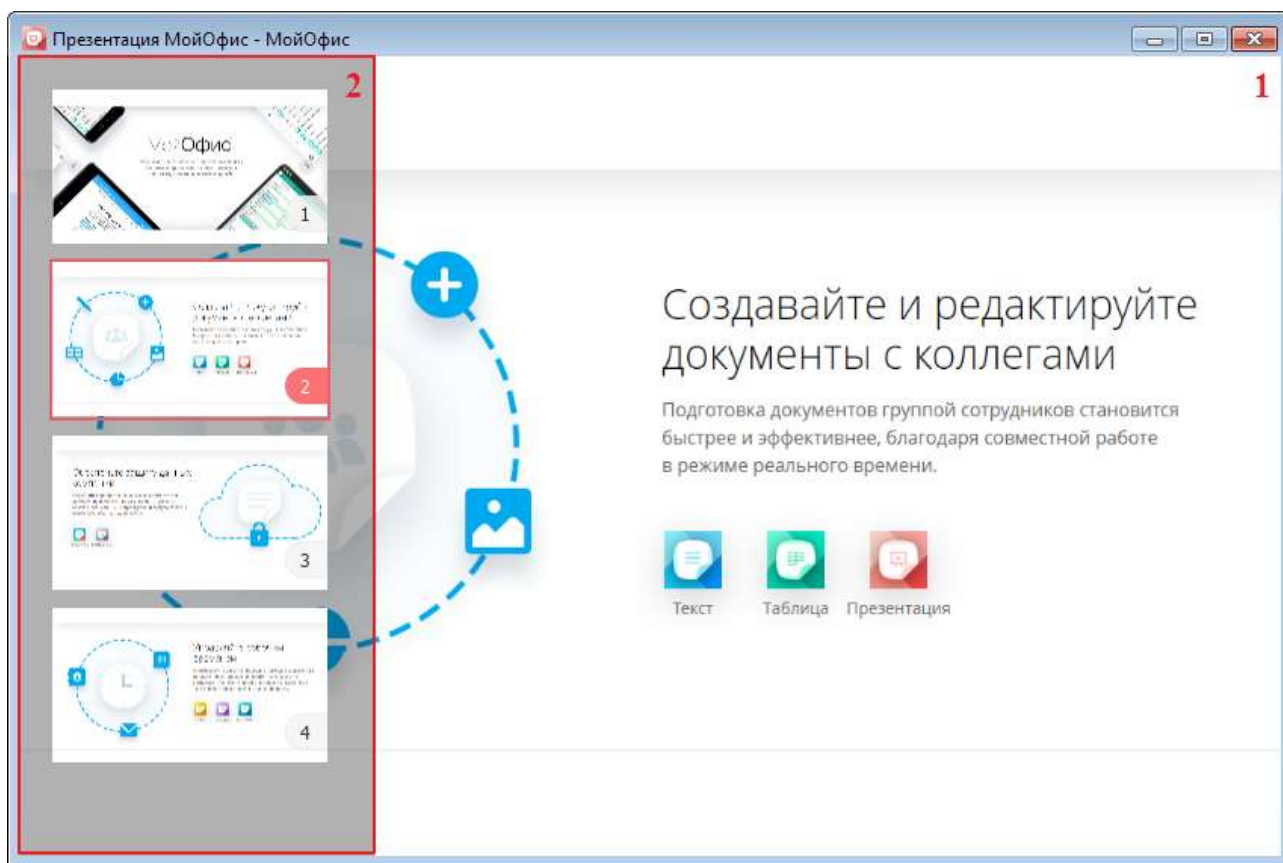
Презентация МойОфис - МойОфис

2

1

МойОфис

1

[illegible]

2

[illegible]

3

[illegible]

4

Создавайте и редактируйте документы с коллегами

Подготовка документов группой сотрудников становится быстрее и эффективнее, благодаря совместной работе в режиме реального времени.

Текст Таблица Презентация